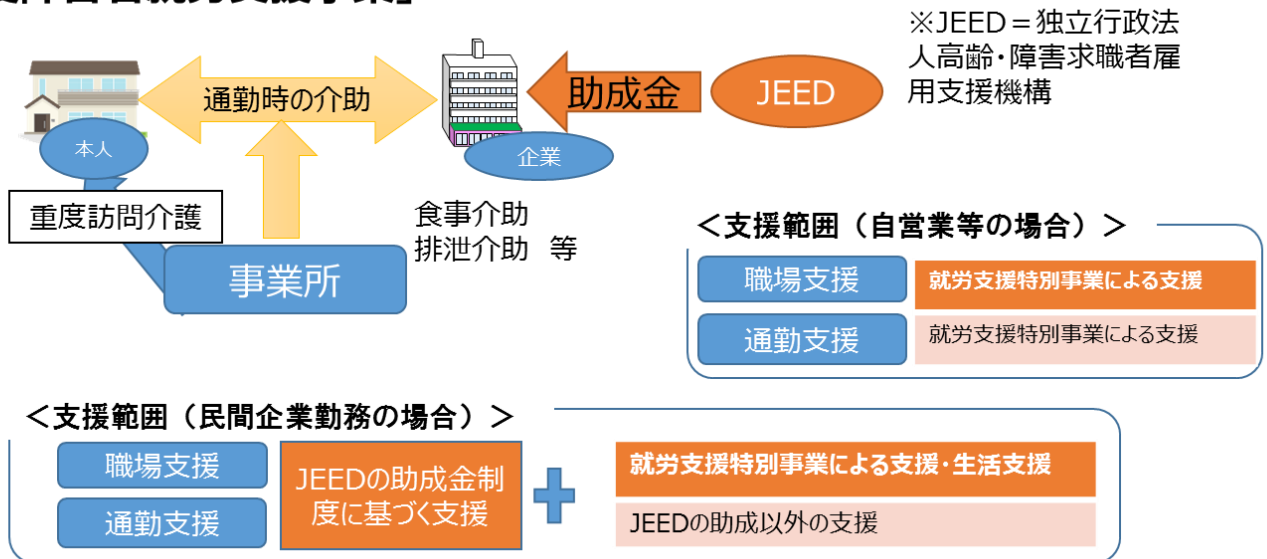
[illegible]

※JEED＝独立行政法人高齢・障害求職者雇用支援機構

通勤時の介助

助成金

JEED

本人

企業

重度訪問介護

事業所

食事介助
排泄介助　等

＜支援範囲（自営業等の場合）＞

| 職場支援 | 就労支援特別事業による支援 |
|---|---|
| 通勤支援 | 就労支援特別事業による支援 |

＜支援範囲（民間企業勤務の場合）＞

職場支援

通勤支援

JEEDの助成金制度に基づく支援

就労支援特別事業による支援・生活支援

JEEDの助成以外の支援